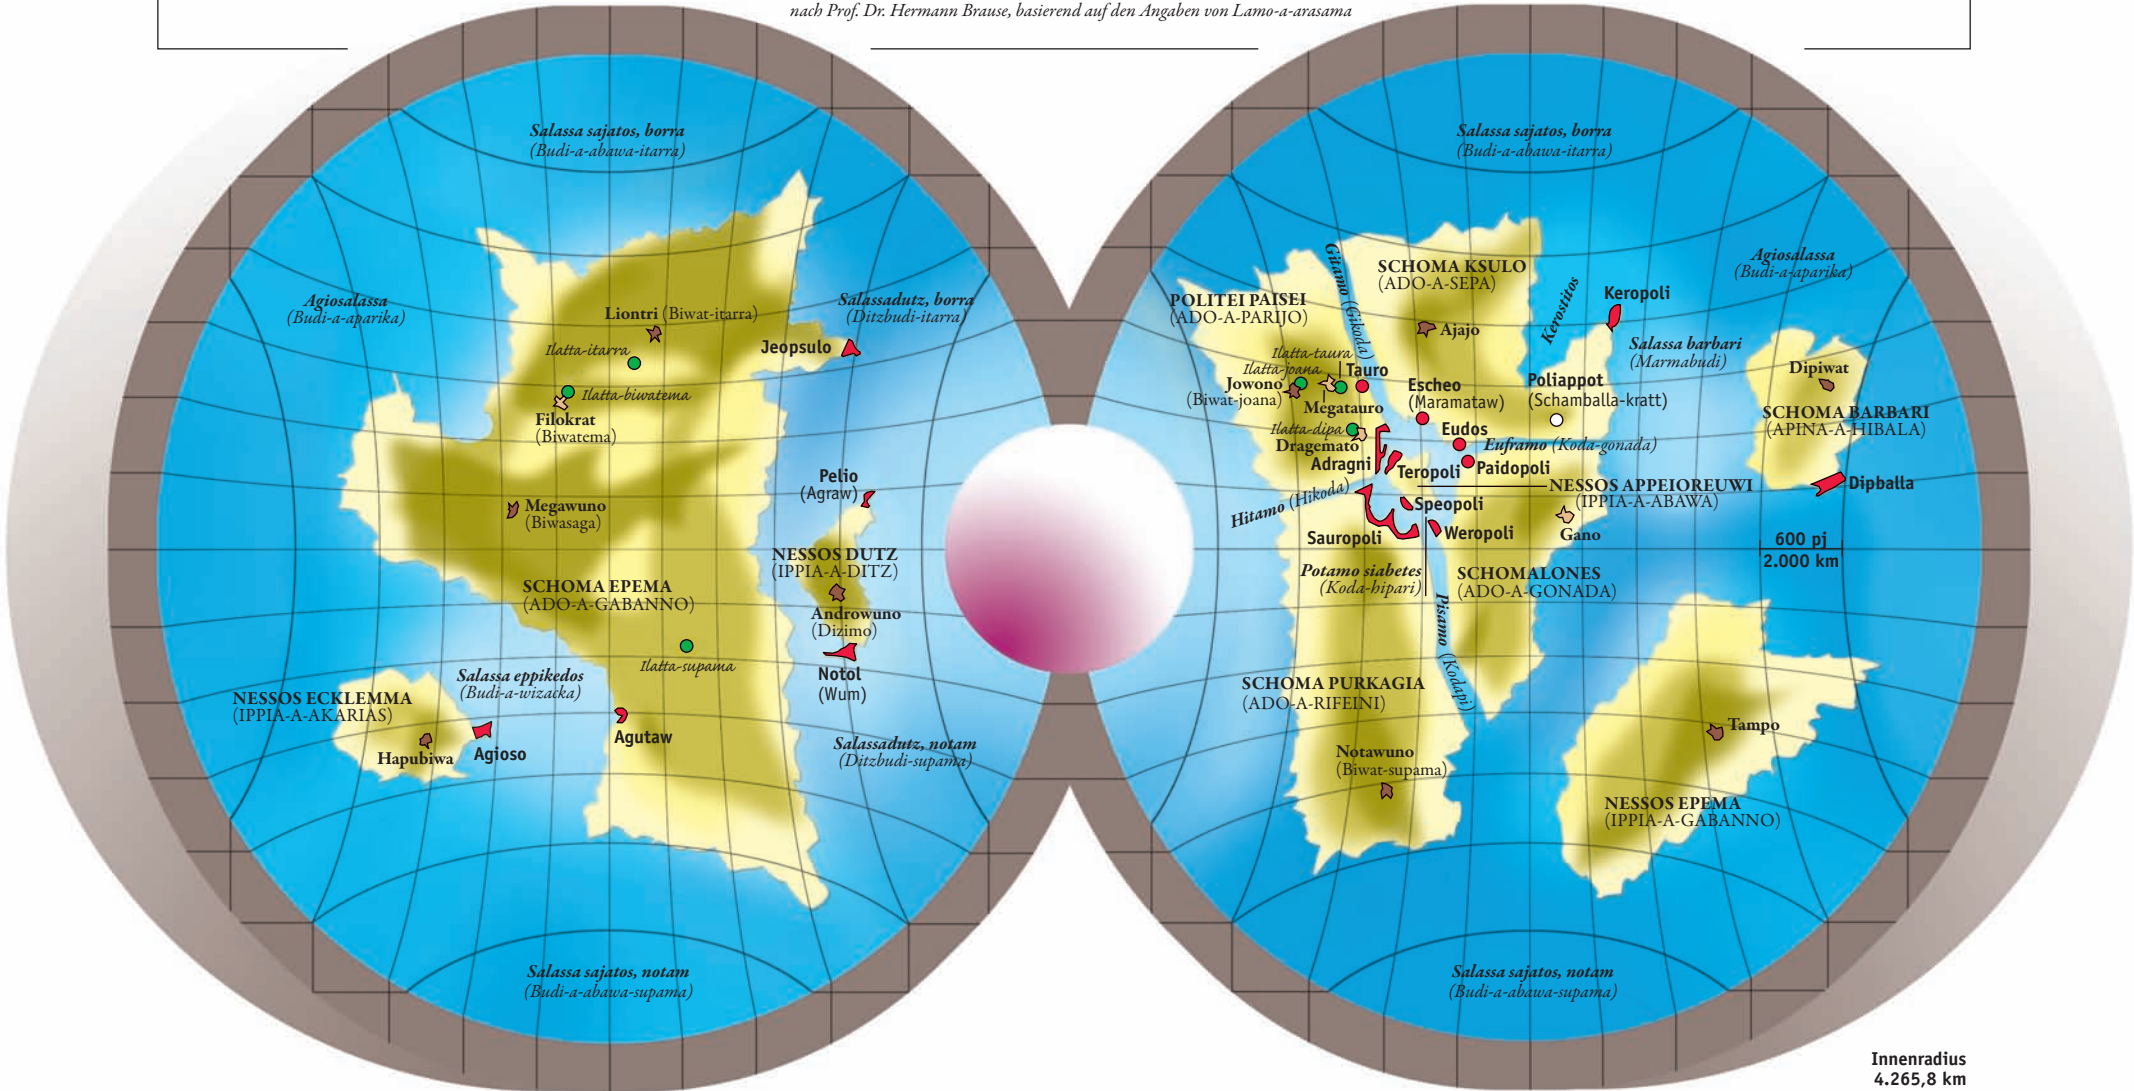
nach Prof. Dr. Hermann Brause, basierend auf den Angaben von Lamo-a-arasama

Salassa sajatos, borra
(Budi-a-abawa-itarra)

Agiosalassa
(Budi-a-aparika)

Liontri (Biwat-itarra)

Ilatta-itarra

Ilatta-biwatema

Filokrat
(Biwatema)

Jeopsulo

Salassadutz, borra
(Ditzbudi-itarra)

Megawuno
(Biwasaga)

Pelio
(Agraw)

NESSOS DUTZ
(IPPIA-A-DITZ)

SCHOMA EPEMA
(ADO-A-GABANNO)

Androwuno
(Dizimo)

Ilatta-supama

Notol
(Wum)

NESSOS ECKLEMMA
(IPPIA-A-AKARIAS)

Salassa eppikedos
(Budi-a-wizacka)

Hapubiwa

Agioso

Agutaw

Salassadutz, notam
(Ditzbudi-supama)

Salassa sajatos, notam
(Budi-a-abawa-supama)

Salassa sajatos, borra
(Budi-a-abawa-itarra)

Gitamo (Gikoda)

SCHOMA KSULO
(ADO-A-SEPA)

Kerostitos

Keropoli

Agiosalassa
(Budi-a-aparika)

POLITEI PAISEI
(ADO-A-PARIJO)

Ajajo

Salassa barbari
(Marmabudi)

Ilatta-taura

Ilatta-joana

Tauro

Jowono
(Biwat-joana)

Megatauro

Escheo
(Maramataw)

Poliappot
(Schamballa-kratt)

Dipiwat

SCHOMA BARBARI
(APINA-A-HIBALA)

Ilatta-dipa

Dragemato

Eudos

Euframo (Koda-gonada)

Adragni

Teropoli

Paidopoli

NESSOS APPEIOREUWI
(IPPIA-A-ABAWA)

Dipballa

Hitamo (Hikoda)

Speopoli

Gano

Weropoli

Sauropoli

600 pj
2.000 km

Potamo siabetes
(Koda-hipari)

SCHOMALONES
(ADO-A-GONADA)

Pisamo (Kodapi)

SCHOMA PURKAGIA
(ADO-A-RIFEINI)

Tampo

Notawuno
(Biwat-supama)

NESSOS EPEMA
(IPPIA-A-GABANNO)

Salassa sajatos, notam
(Budi-a-abawa-supama)

Innenradius
4.265,8 km